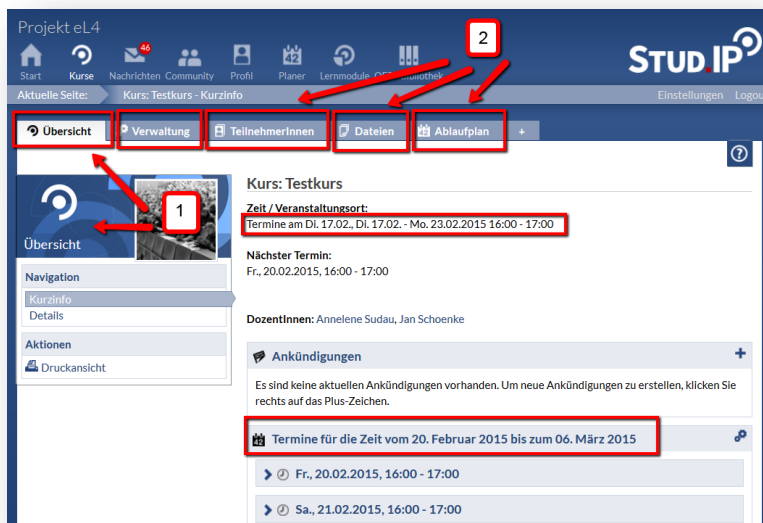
Projekt eL4

Start Kurse 46 Nachrichten Community Profil 42 Planer Lernmodule OER Bibliothek

STUD.IP

2

Aktuelle Seite: Kurs: Testkurs - Kurzinfo

Einstellungen Logout

Übersicht Verwaltung TeilnehmerInnen Dateien Ablaufplan +

?

1

Übersicht

Navigation

Kurzinfo

Details

Aktionen

Druckansicht

Kurs: Testkurs

Zeit / Veranstaltungsort:

Termine am Di. 17.02., Di. 17.02. - Mo. 23.02.2015 16:00 - 17:00

Nächster Termin:

Fr., 20.02.2015, 16:00 - 17:00

DozentInnen: Annelene Sudau, Jan Schoenke

Ankündigungen

Es sind keine aktuellen Ankündigungen vorhanden. Um neue Ankündigungen zu erstellen, klicken Sie rechts auf das Plus-Zeichen.

Termine für die Zeit vom 20. Februar 2015 bis zum 06. März 2015

Fr., 20.02.2015, 16:00 - 17:00

Sa., 21.02.2015, 16:00 - 17:00